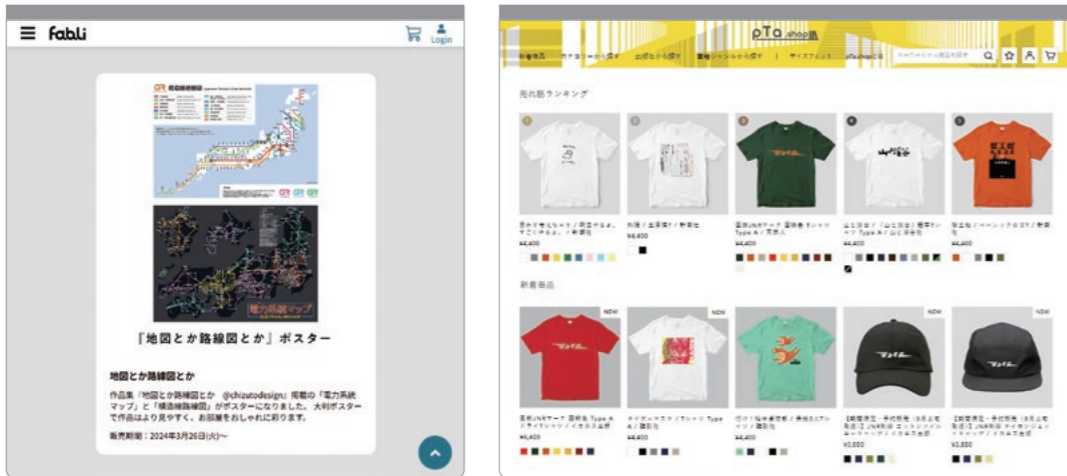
fabli

Login

『地図とか路線図とか』ポスター

地図とか路線図とか

作品集「地図とか路線図とか　@chizutodesign」掲載の「電力系統マップ」と「構造線路線図」がポスターになりました。大判ポスターで作品はより見やすく、お部屋をおしゃれに彩ります。

販売期間：2024年3月26日(火)〜

pTa shop

売れ筋ランキング

¥4,400

¥4,400

¥4,400

¥4,400

¥4,400

新着商品

NEW

NEW

NEW

NEW

¥4,400

¥4,400

¥4,400

¥3,850

¥3,850